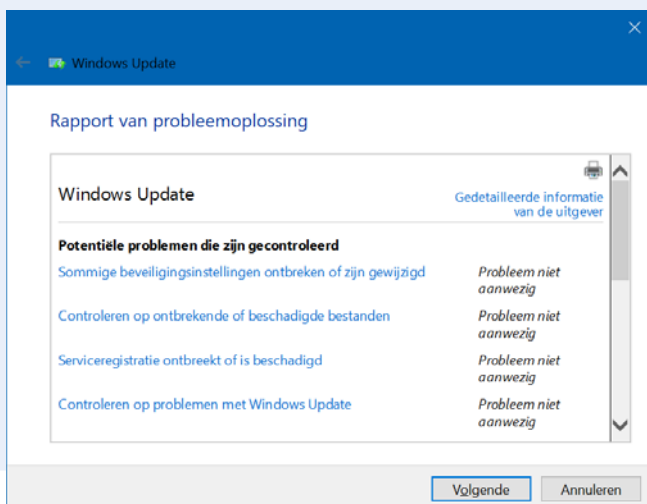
Windows Update

Rapport van probleemoplossing

Windows Update

Gedetailleerde informatie van de uitgever

Potentiële problemen die zijn gecontroleerd

| | |
|---|---|
| Sommige beveiligingsinstellingen ontbreken of zijn gewijzigd | Probleem niet aanwezig |
| Controleren op ontbrekende of beschadigde bestanden | Probleem niet aanwezig |
| Serviceregistratie ontbreekt of is beschadigd | Probleem niet aanwezig |
| Controleren op problemen met Windows Update | Probleem niet aanwezig |

Volgende Annuleren